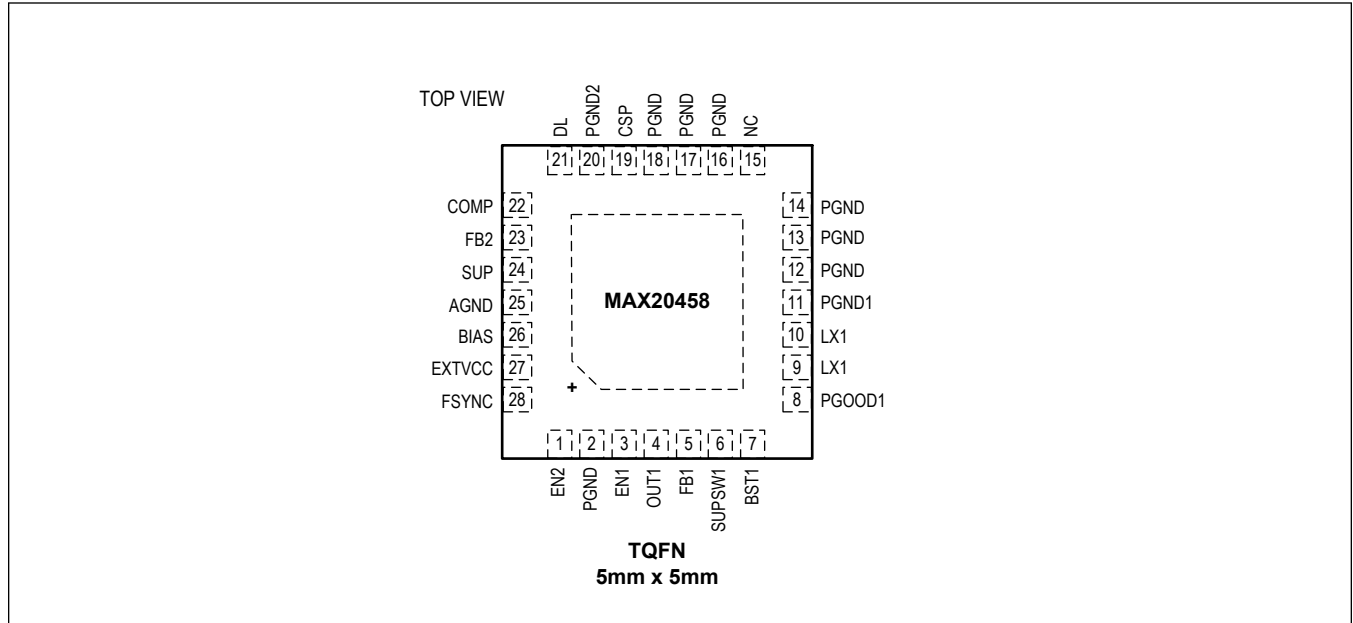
TOP VIEW

DL PGND2 CSP PGND PGND PGND NC

21 20 19 18 17 16 15

COMP 22
FB2 23
SUP 24
AGND 25
BIAS 26
EXTVCC 27
FSYNC 28

14 PGND
13 PGND
12 PGND
11 PGND1
10 LX1
9 LX1
8 PGOOD1

MAX20458

+

1 2 3 4 5 6 7

EN2 PGND EN1 OUT1 FB1 SUPSW1 BST1

TQFN
5mm x 5mm